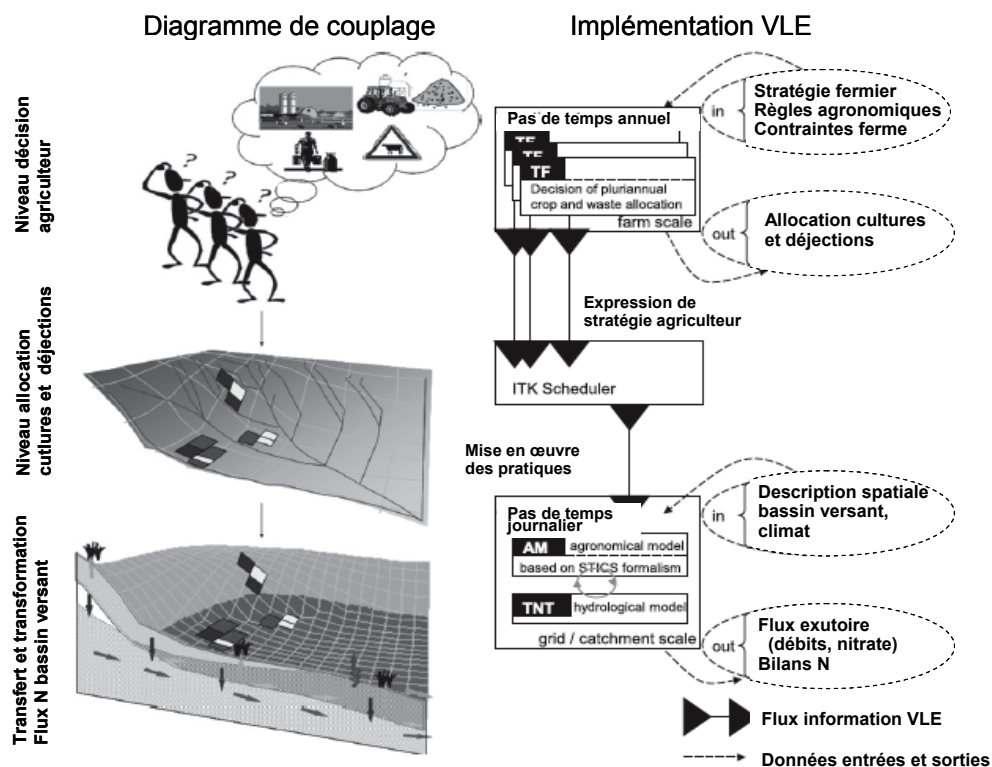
Diagramme de couplage

Implémentation VLE

Niveau décision agriculteur

Niveau allocation cultures et déjections

Transfert et transformation Flux N bassin versant

?

?

?

Pas de temps annuel

TF

TF

TF

Decision of pluriannual crop and waste allocation

farm scale

in

Stratégie fermier
Règles agronomiques
Contraintes ferme

out

Allocation cultures et déjections

Expression de stratégie agriculteur

ITK Scheduler

Mise en œuvre des pratiques

Pas de temps journalier

AM agronomical model

based on STICS formalism

TNT hydrological model

grid / catchment scale

in

Description spatiale bassin versant, climat

out

Flux exutoire (débits, nitrate)
Bilans N

Flux information VLE

Données entrées et sorties